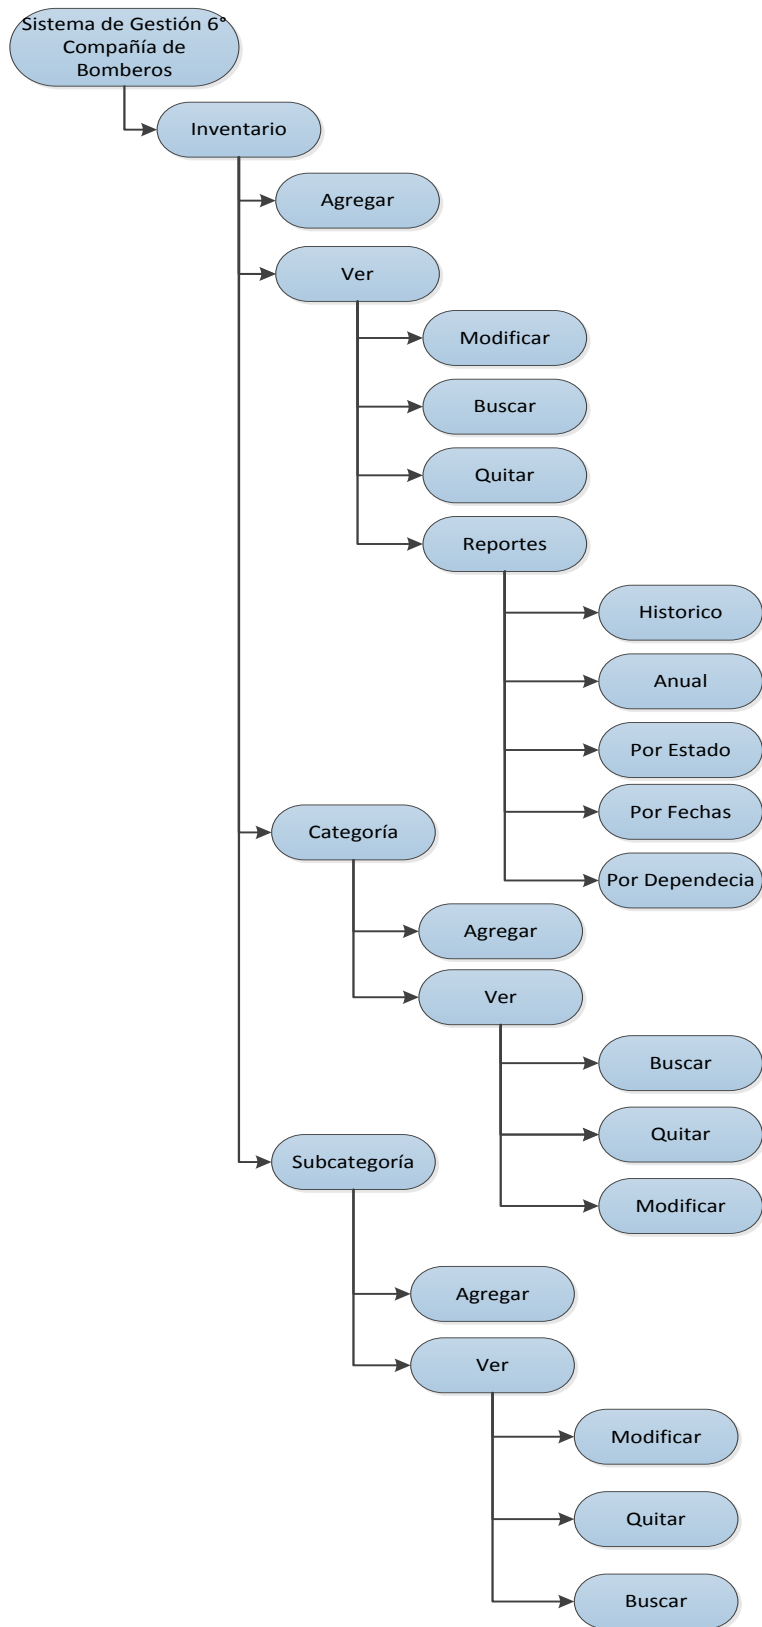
Sistema de Gestión 6° Compañía de Bomberos

Inventario

Agregar

Ver

Modificar

Buscar

Quitar

Reportes

Historico

Anual

Por Estado

Por Fechas

Por Dependecia

Categoría

Agregar

Ver

Buscar

Quitar

Modificar

Subcategoría

Agregar

Ver

Modificar

Quitar

Buscar